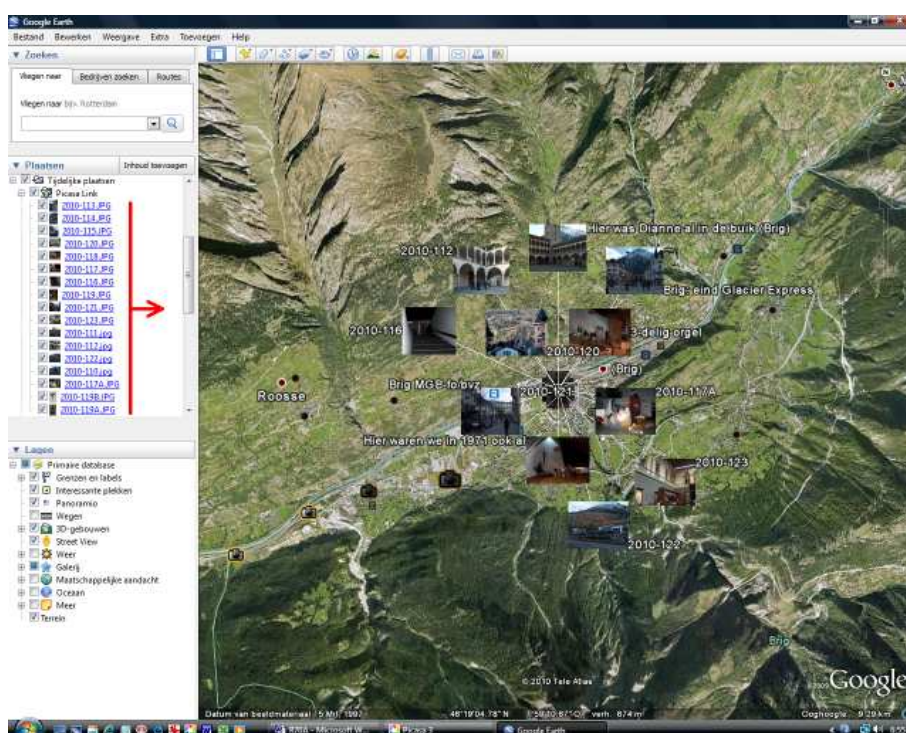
Google Earth

Bestand Bewerken Weergave Extra Toevoegen Help

▼ Zoeken

Vliegen naar | Bedrijven zoeken | Routes

Vliegen naar bijv. Rotterdam

▼ Plaatsen | Inhoud toevoegen

Tijdelijke plaatsen
Picasa Link
2010-113.JPG
2010-114.JPG
2010-115.JPG
2010-120.JPG
2010-118.JPG
2010-117.JPG
2010-116.JPG
2010-119.JPG
2010-121.JPG
2010-123.JPG
2010-111.jpg
2010-112.jpg
2010-122.jpg
2010-110.jpg
2010-117A.JPG
2010-119B.JPG
2010-119A.JPG

▼ Lagen

Primaire database
Grenzen en labels
Interessante plekken
Panoramio
Wegen
3D-gebouwen
Street View
Weer
Galerij
Maatschappelijke aandacht
Oceaan
Meer
Terrein

Hier was Dianne al in de buik (Brig)
2010-112
Brig: eind Glacier Express
2010-116
3-delig orgel
2010-120
(Brig)
Brig MGB-fo/bvz
2010-121
2010-117A
Roosse
Hier waren we in 1971 ook al
2010-123
2010-122
Brig

© 2010 Tele Atlas
Google

Datum van beeldmateriaal: 5 Mrt 1992 46°19'04.78" N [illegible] verh. 874 m Ooghoogte 9.29 km

Microsoft W... Picasa 3 Google Earth